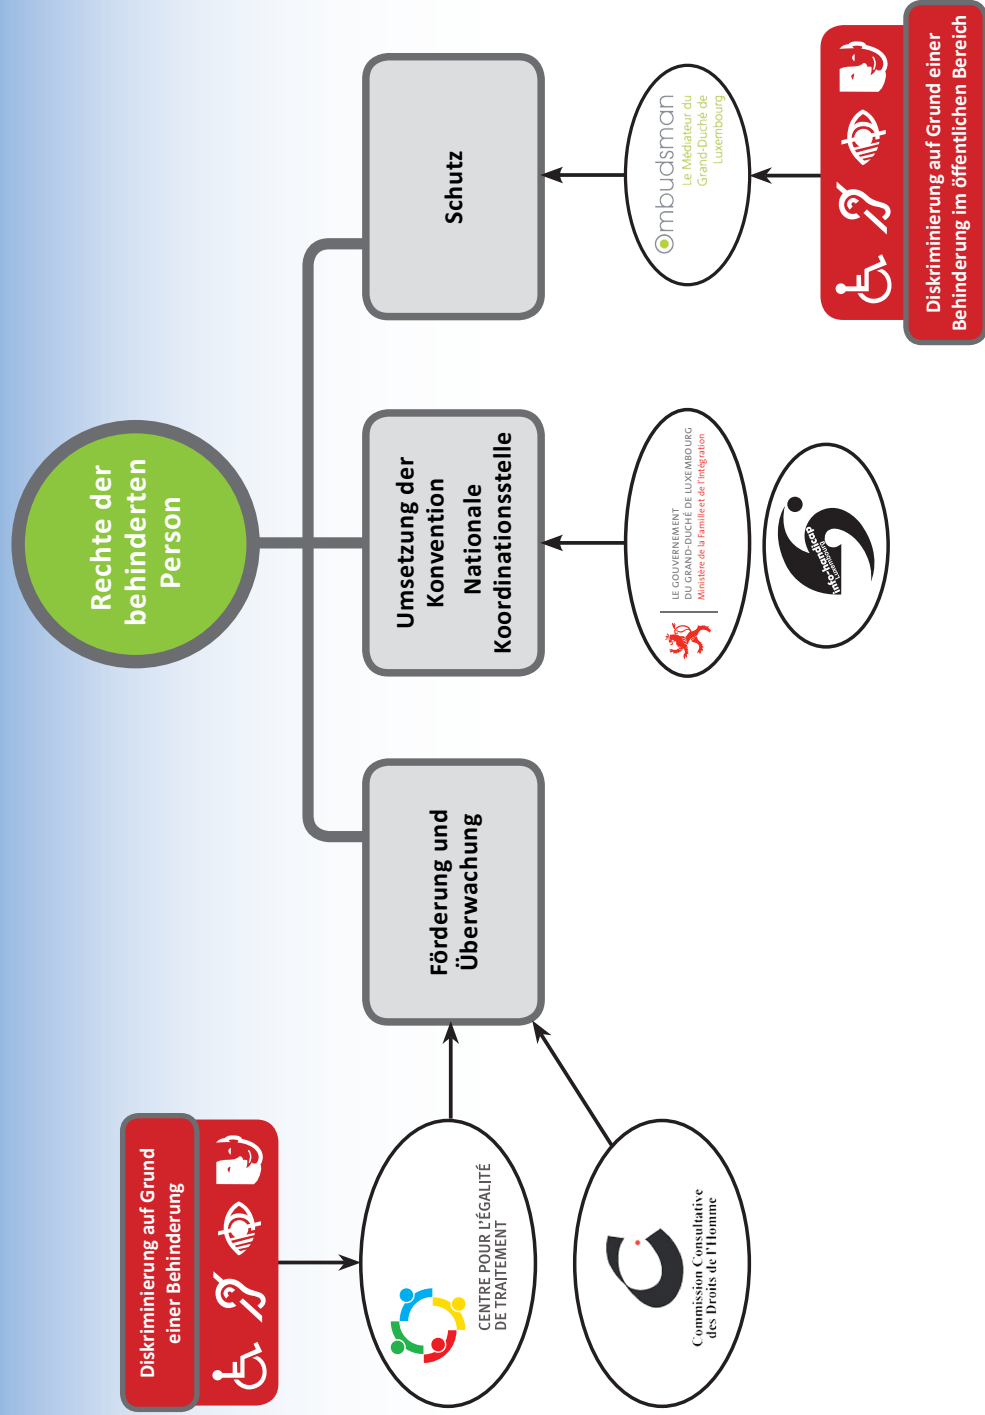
Rechte der behinderten Person

Förderung und Überwachung

Umsetzung der Konvention Nationale Koordinationsstelle

Schutz

Diskriminierung auf Grund einer Behinderung

CENTRE POUR L'ÉGALITÉ DE TRAITEMENT

Commission Consultative des Droits de l'Homme

LE GOUVERNEMENT DU GRAND-DUCHÉ DE LUXEMBOURG Ministère de la Famille et de l'Intégration

Info-Handicap

ombudsman Le Médiateur du Grand-Duché de Luxembourg

Diskriminierung auf Grund einer Behinderung im öffentlichen Bereich